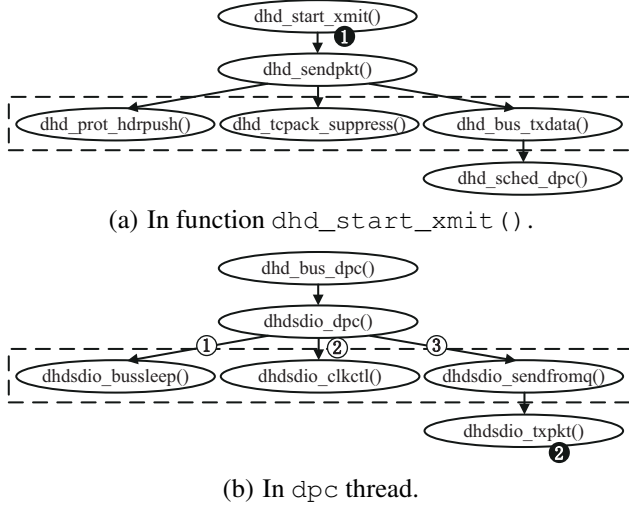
dhd_start_xmit()

❶

dhd_sendpkt()

dhd_prot_hdrpush()

dhd_tcpack_suppress()

dhd_bus_txdata()

dhd_sched_dpc()

(a) In function dhd_start_xmit().

dhd_bus_dpc()

dhdsdio_dpc()

①

②

③

dhdsdio_bussleep()

dhdsdio_clkctl()

dhdsdio_sendfromq()

dhdsdio_txpkt()

❷

(b) In dpc thread.